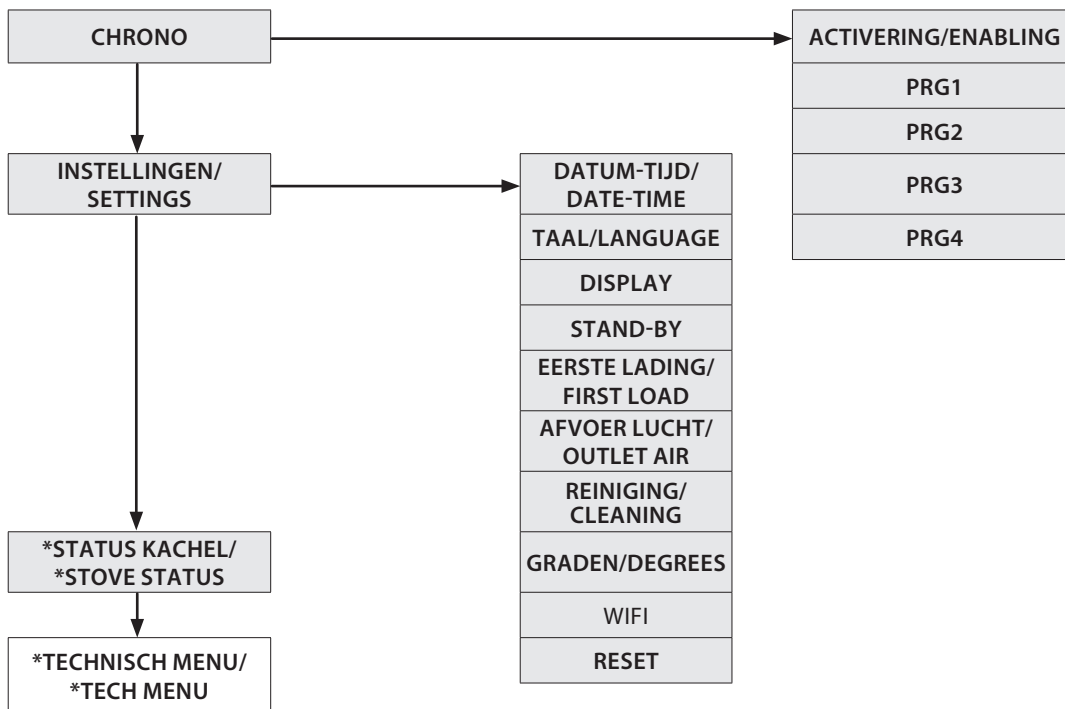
CHRONO

ACTIVERING/ENABLING
PRG1
PRG2
PRG3
PRG4

INSTELLINGEN/ SETTINGS

DATUM-TIJD/ DATE-TIME
TAAL/LANGUAGE
DISPLAY
STAND-BY
EERSTE LADING/ FIRST LOAD
AFVOER LUCHT/ OUTLET AIR
REINIGING/ CLEANING
GRADEN/DEGREES
WIFI
RESET

*STATUS KACHEL/ *STOVE STATUS

*TECHNISCH MENU/ *TECH MENU